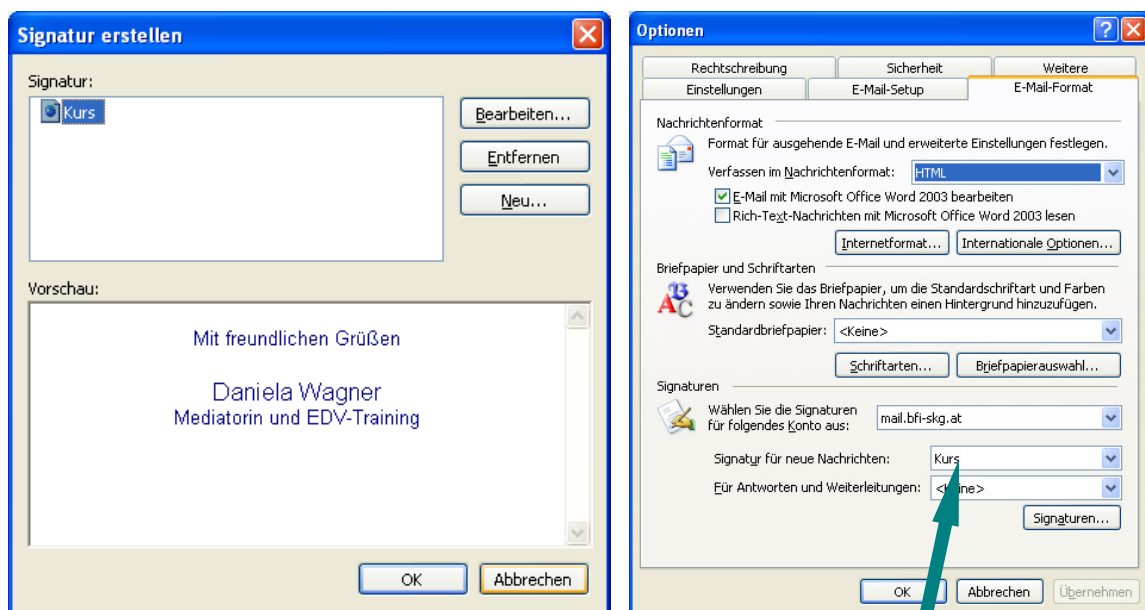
Signatur erstellen

Signatur:

Kurs

Bearbeiten...

Entfernen

Neu...

Vorschau:

Mit freundlichen Grüßen

Daniela Wagner
Mediatorin und EDV-Training

OK

Abbrechen

Optionen

Rechtschreibung | Sicherheit | Weitere

Einstellungen | E-Mail-Setup | E-Mail-Format

Nachrichtenformat

Format für ausgehende E-Mail und erweiterte Einstellungen festlegen.

Verfassen im Nachrichtenformat: HTML

E-Mail mit Microsoft Office Word 2003 bearbeiten

Rich-Text-Nachrichten mit Microsoft Office Word 2003 lesen

Internetformat...

Internationale Optionen...

Briefpapier und Schriftarten

Verwenden Sie das Briefpapier, um die Standardschriftart und Farben zu ändern sowie Ihren Nachrichten einen Hintergrund hinzuzufügen.

Standardbriefpapier: <Keine>

Schriftarten...

Briefpapierauswahl...

Signaturen

Wählen Sie die Signaturen für folgendes Konto aus: mail.bfi-skg.at

Signatur für neue Nachrichten: Kurs

Für Antworten und Weiterleitungen: <Keine>

Signaturen...

OK

Abbrechen

Übernehmen